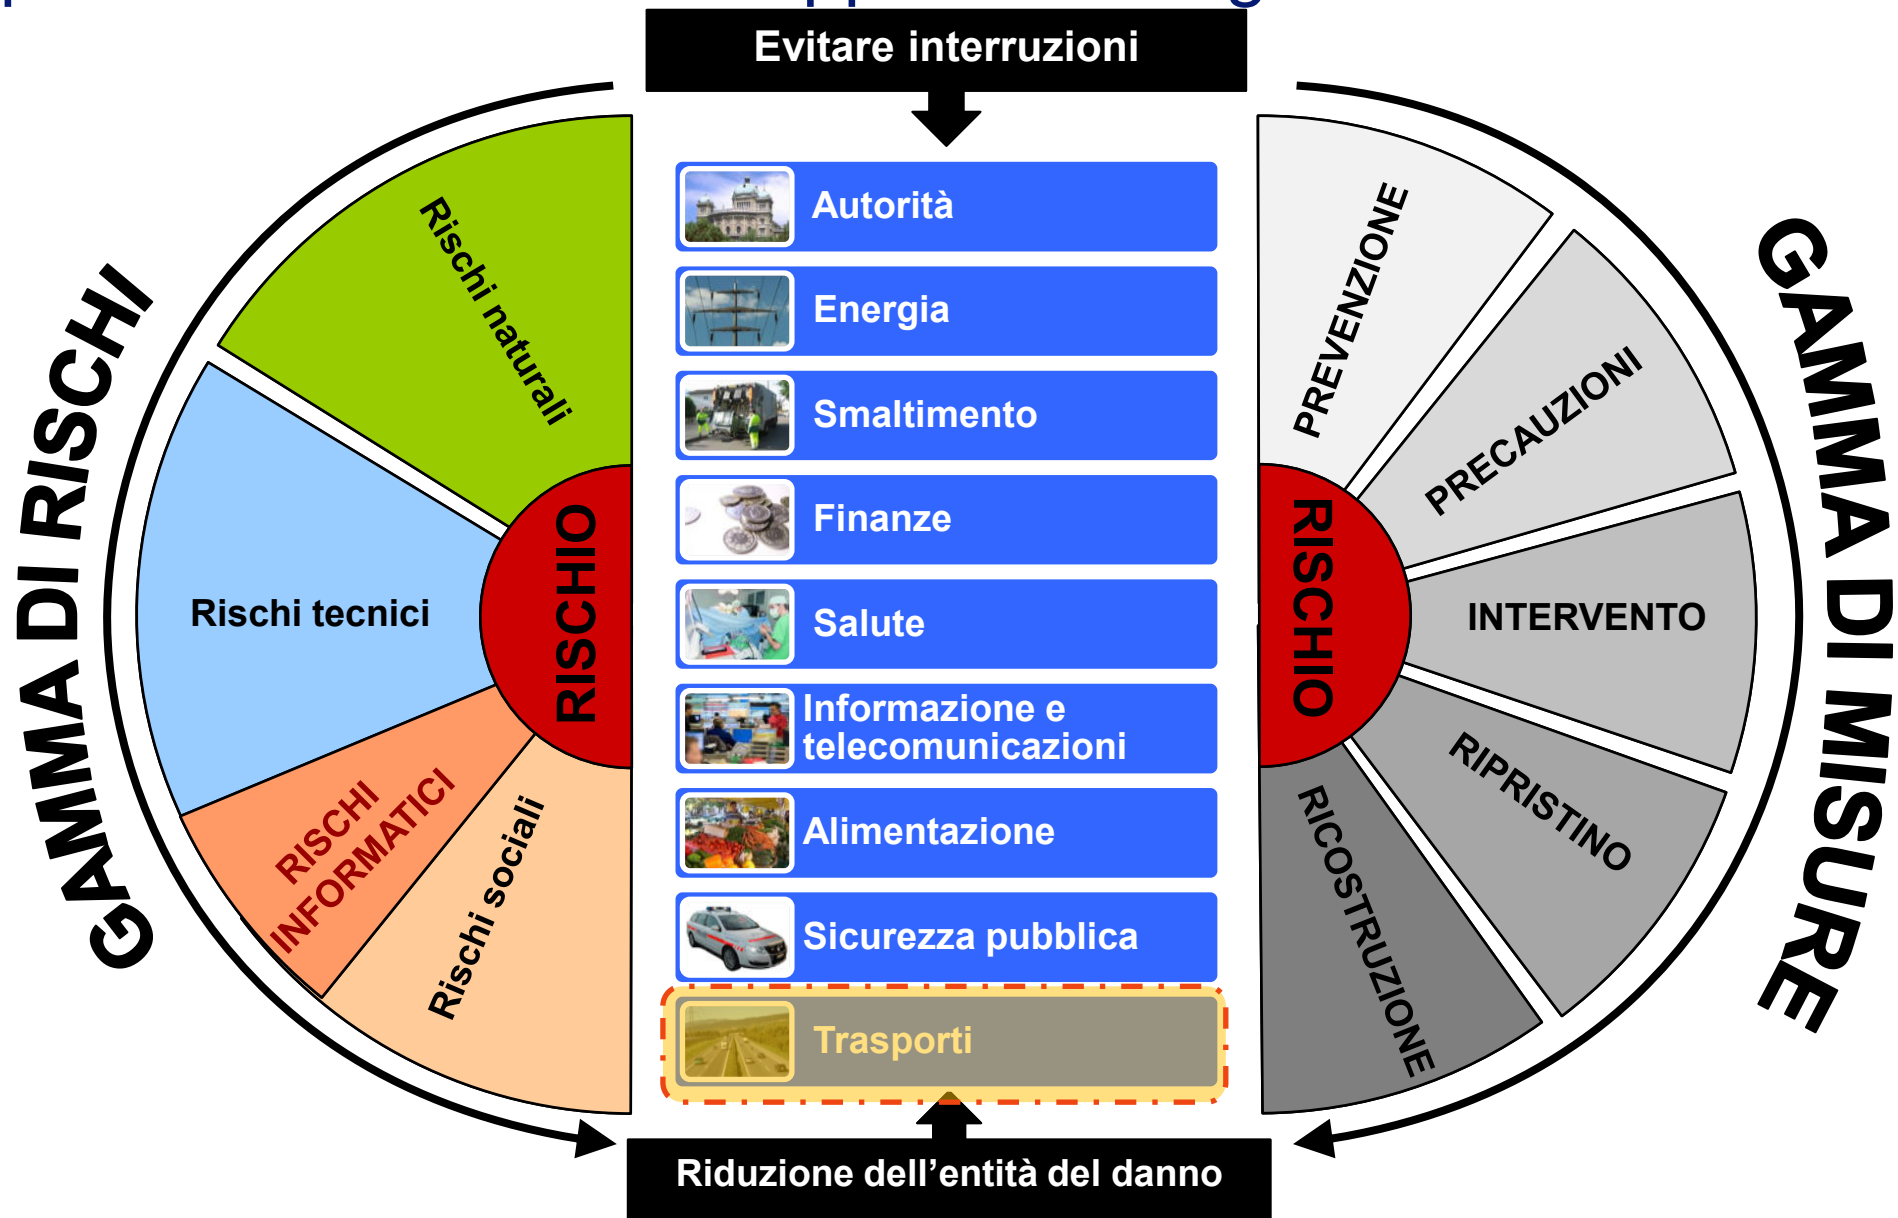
Evitare interruzioni

GAMMA DI RISCHI

Rischi naturali

Rischi tecnici

RISCHI INFORMATICI

Rischi sociali

RISCHIO

Autorità

Energia

Smaltimento

Finanze

Salute

Informazione e telecomunicazioni

Alimentazione

Sicurezza pubblica

Trasporti

RISCHIO

PREVENZIONE

PRECAUZIONI

INTERVENTO

RIPRISTINO

RICOSTRUZIONE

GAMMA DI MISURE

Riduzione dell’entità del danno